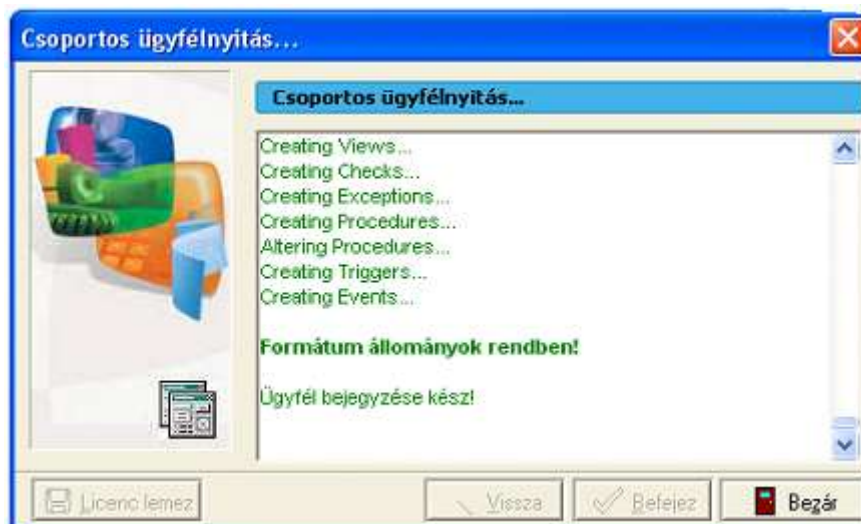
Csoportos ügyfélnyitás...

Csoportos ügyfélnyitás...

Creating Views...
Creating Checks...
Creating Exceptions...
Creating Procedures...
Altering Procedures...
Creating Triggers...
Creating Events...

Formátum állományok rendben!

Ügyfél bejegyzése kész!

Licenc lemez

Vissza

Befejez

Bezár